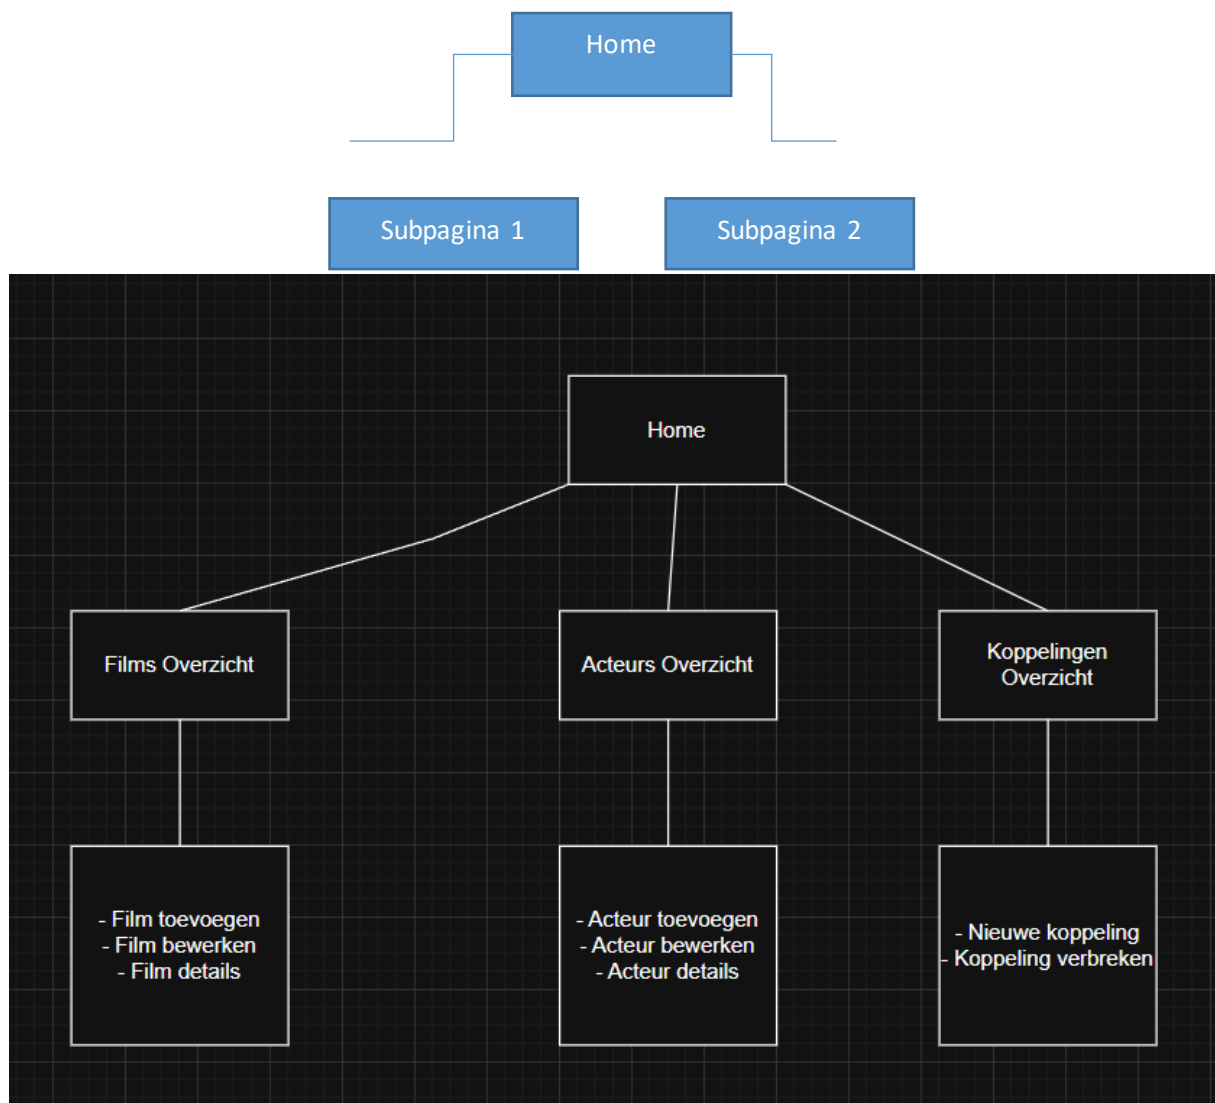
Home

Subpagina 1

Subpagina 2

Home

Films Overzicht

Acteurs Overzicht

Koppelingen Overzicht

- Film toevoegen
- Film bewerken
- Film details

- Acteur toevoegen
- Acteur bewerken
- Acteur details

- Nieuwe koppeling
- Koppeling verbreken